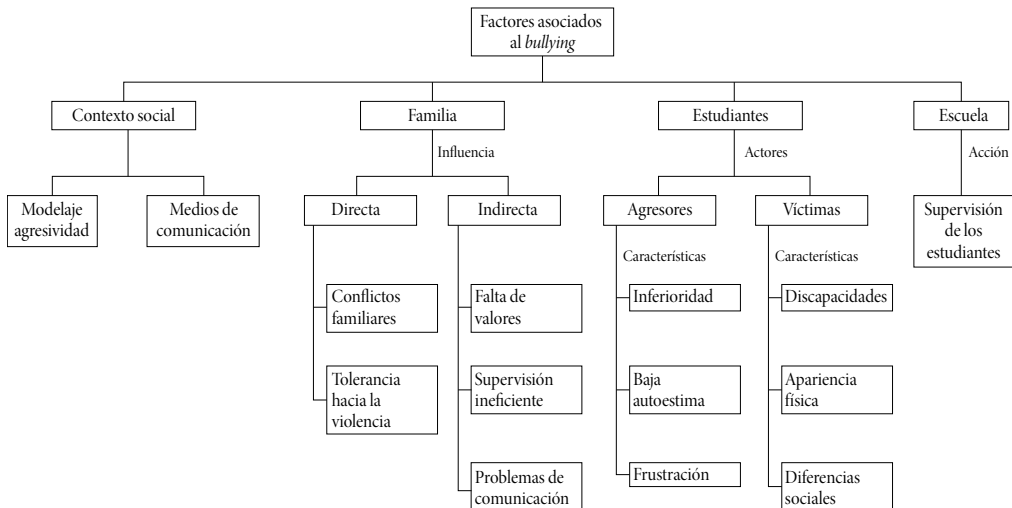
Factores asociados al *bullying*

Contexto social

Modelaje agresividad

Medios de comunicación

Familia

Influencia

Directa

Conflictos familiares

Tolerancia hacia la violencia

Indirecta

Falta de valores

Supervisión ineficiente

Problemas de comunicación

Estudiantes

Actores

Agresores

Características

Inferioridad

Baja autoestima

Frustración

Víctimas

Características

Discapacidades

Apariencia física

Diferencias sociales

Escuela

Acción

Supervisión de los estudiantes